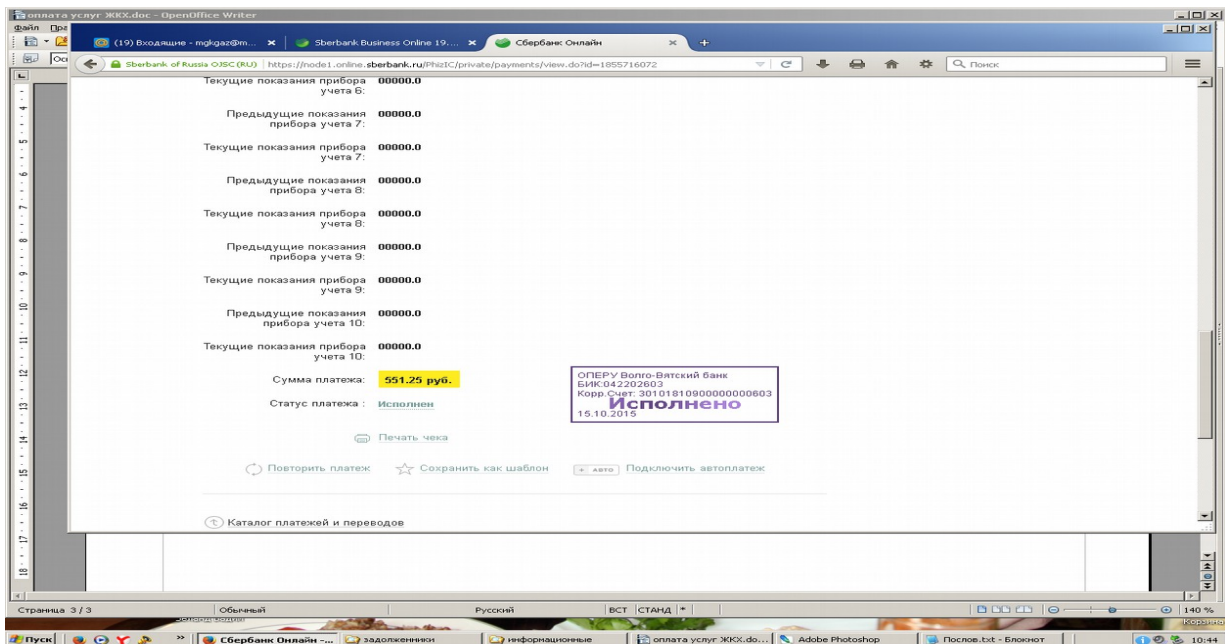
оплата услуг ЖКХ.doc - OpenOffice Writer

Файл Пра

(19) Входящие - mgkgaz@m... × Sberbank Business Online 19.... × Сбербанк Онлайн × +

Sberbank of Russia OJSC(RU) https://node1.online.sberbank.ru/PhizIC/private/payments/view.do?id=1855716072

Поиск

Текущие показания прибора учета 6: 00000.0

Предыдущие показания прибора учета 7: 00000.0

Текущие показания прибора учета 7: 00000.0

Предыдущие показания прибора учета 8: 00000.0

Текущие показания прибора учета 8: 00000.0

Предыдущие показания прибора учета 9: 00000.0

Текущие показания прибора учета 9: 00000.0

Предыдущие показания прибора учета 10: 00000.0

Текущие показания прибора учета 10: 00000.0

Сумма платежа: 551.25 руб.

Статус платежа : Исполнен

ОПЕРУ Волго-Вятский банк
БИК:042202603
Корр.Счет: 30101810900000000603
Исполнено
15.10.2015

Печать чека

Повторить платеж Сохранить как шаблон + авто Подключить автоплатеж

Каталог платежей и переводов

Страница 3 / 3 Обычный Русский ВСТ СТАНД * 140 %

Пуск Сбербанк Онлайн -... задолженники информационные оплата услуг ЖКХ.do... Adobe Photoshop Послов.txt - Блокнот 10:44